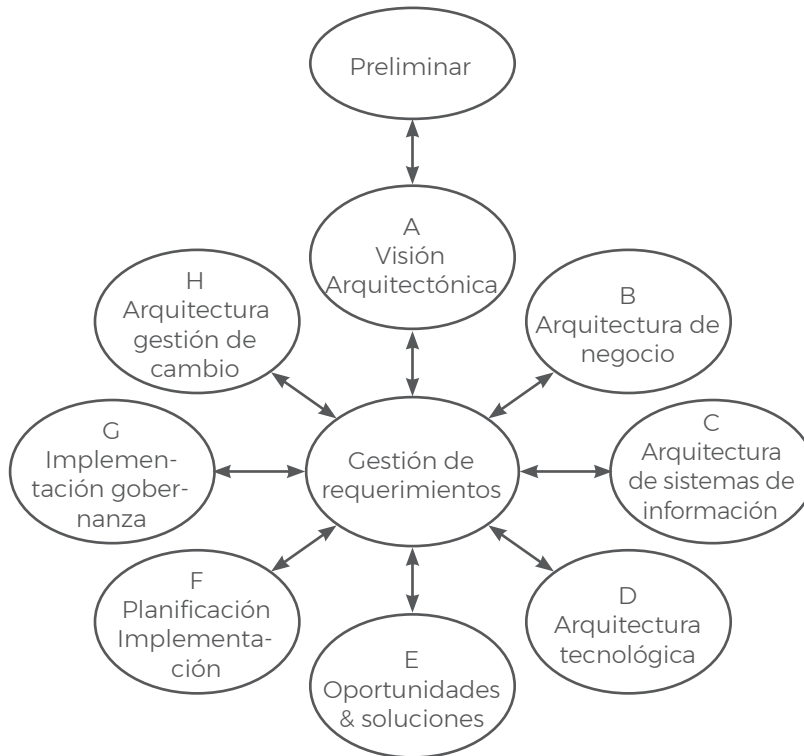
Preliminar

A
Visión
Arquitectónica

H
Arquitectura
gestión de
cambio

B
Arquitectura de
negocio

G
Implementación gobernanza

Gestión de
requerimientos

C
Arquitectura
de sistemas de
información

F
Planificación
Implementación

D
Arquitectura
tecnológica

E
Oportunidades
& soluciones